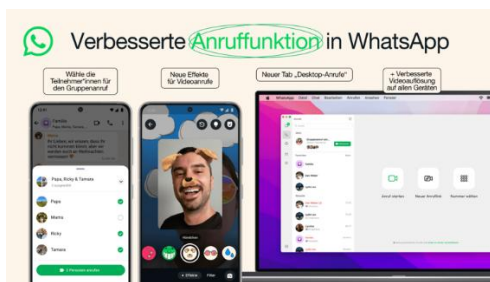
Verbesserte Anruffunktion in WhatsApp

Wähle die Teilnehmer*innen für den Gruppenanruf

Neue Effekte für Videoanrufe

Neuer Tab „Desktop-Anrufe"

+ Verbesserte Videoauflösung auf allen Geräten

Familie

Papa, Ricky & Tamara

Papa

Mama

Ricky

Tamara

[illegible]

Effekte

Anruf starten

Neuer Anruflink

Nummer wählen